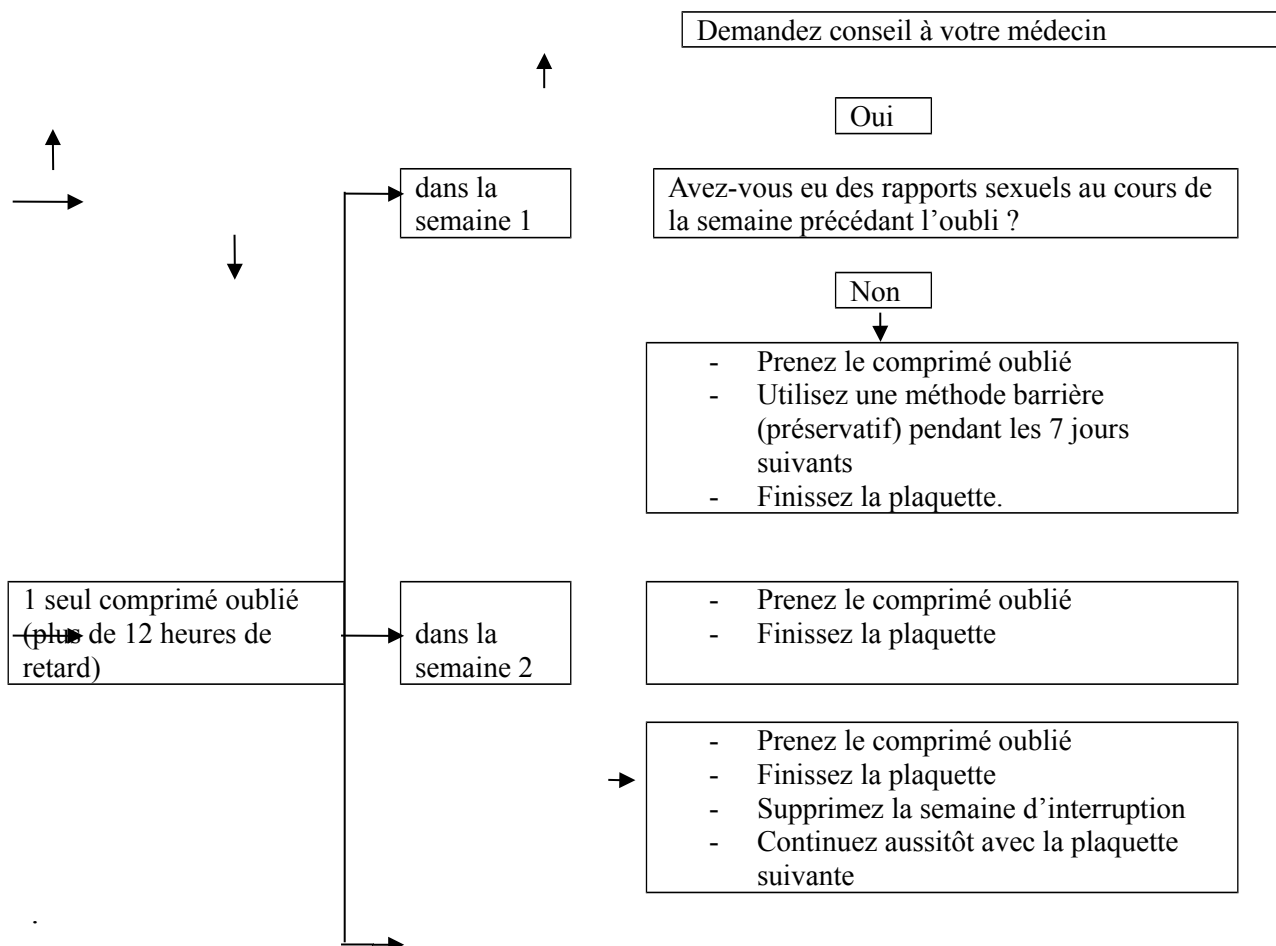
Demandez conseil à votre médecin

Oui

dans la semaine 1

Avez-vous eu des rapports sexuels au cours de la semaine précédant l'oubli ?

Non

- Prenez le comprimé oublié
- Utilisez une méthode barrière (préservatif) pendant les 7 jours suivants
- Finissez la plaquette.

1 seul comprimé oublié (plus de 12 heures de retard)

dans la semaine 2

- Prenez le comprimé oublié
- Finissez la plaquette

- Prenez le comprimé oublié
- Finissez la plaquette
- Supprimez la semaine d'interruption
- Continuez aussitôt avec la plaquette suivante